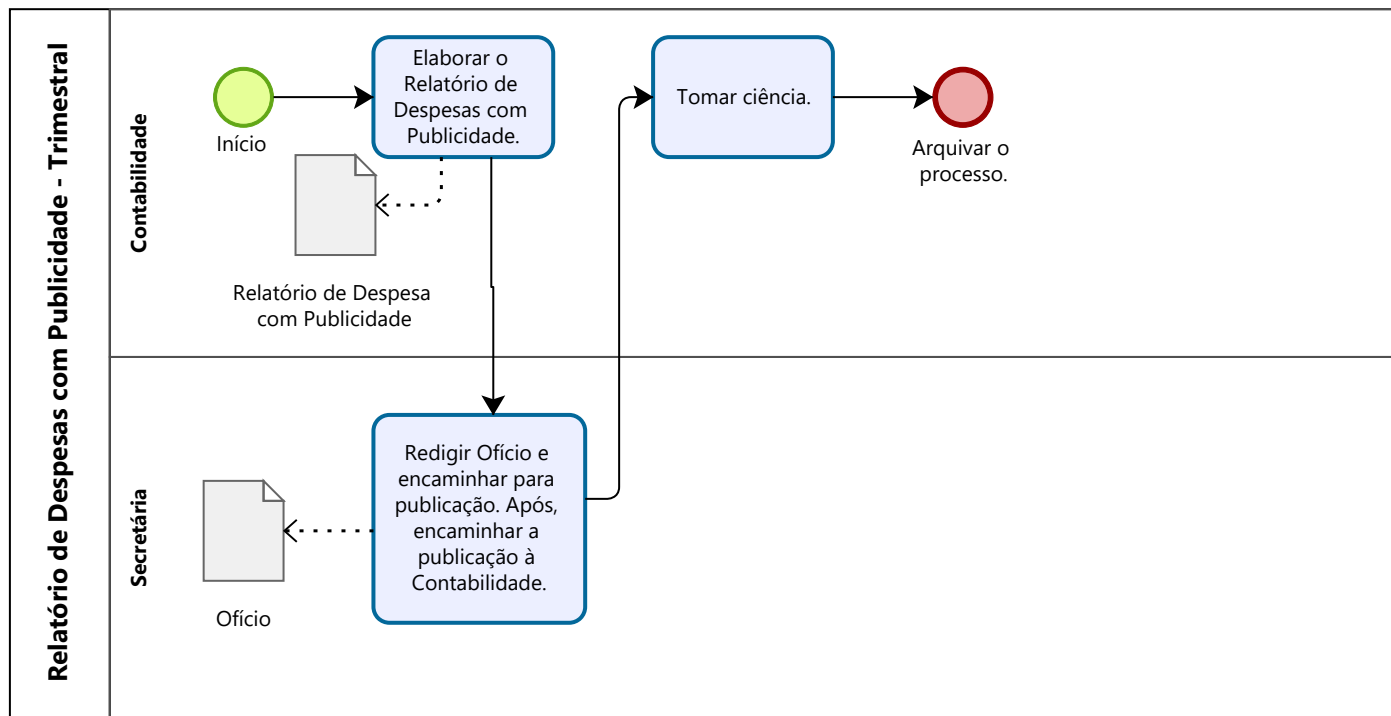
Relatório de Despesas com Publicidade - Trimestral

Contabilidade

Início

Elaborar o Relatório de Despesas com Publicidade.

Relatório de Despesa com Publicidade

Tomar ciência.

Arquivar o processo.

Secretária

Ofício

Redigir Ofício e encaminhar para publicação. Após, encaminhar a publicação à Contabilidade.